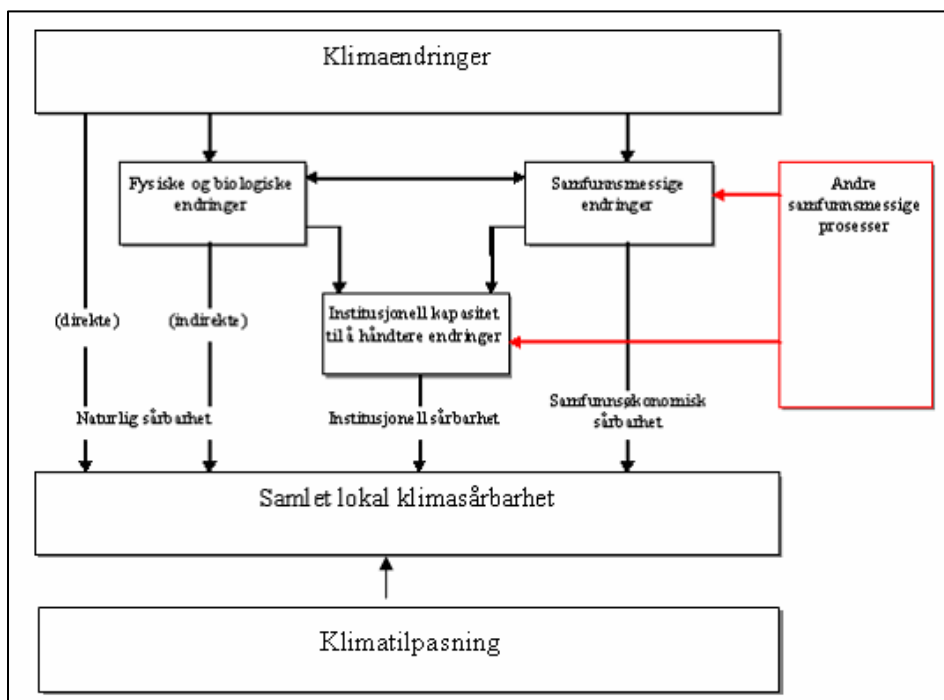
Klimaendringer

Fysiske og biologiske endringer

Samfunnsmessige endringer

Andre samfunnsmessige prosesser

(direkte)

(indirekte)

Institusjonell kapasitet til å håndtere endringer

Naturlig sårbarhet

Institusjonell sårbarhet

Samfunnsøkonomisk sårbarhet

Samlet lokal klimasårbarhet

Klimatilpasning